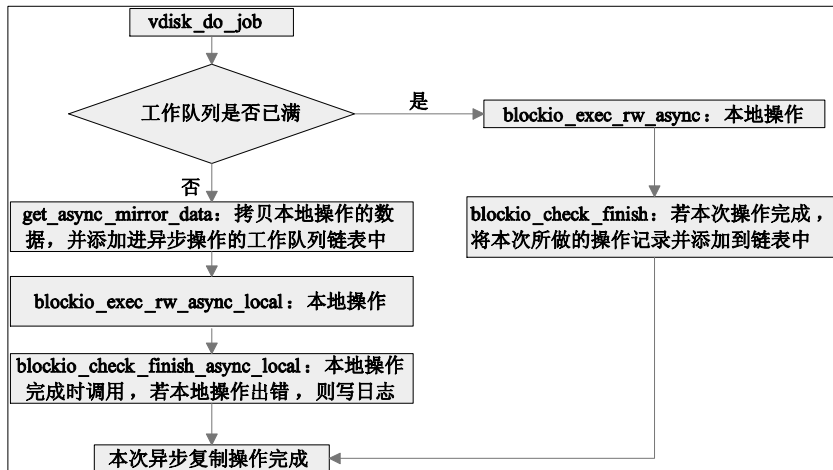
vdisk_do_job

工作队列是否已满

是

blockio_exec_rw_async：本地操作

否

get_async_mirror_data：拷贝本地操作的数据，并添加进异步操作的工作队列链表中

blockio_check_finish：若本次操作完成，将本次所做的操作记录并添加到链表中

blockio_exec_rw_async_local：本地操作

blockio_check_finish_async_local：本地操作完成时调用，若本地操作出错，则写日志

本次异步复制操作完成